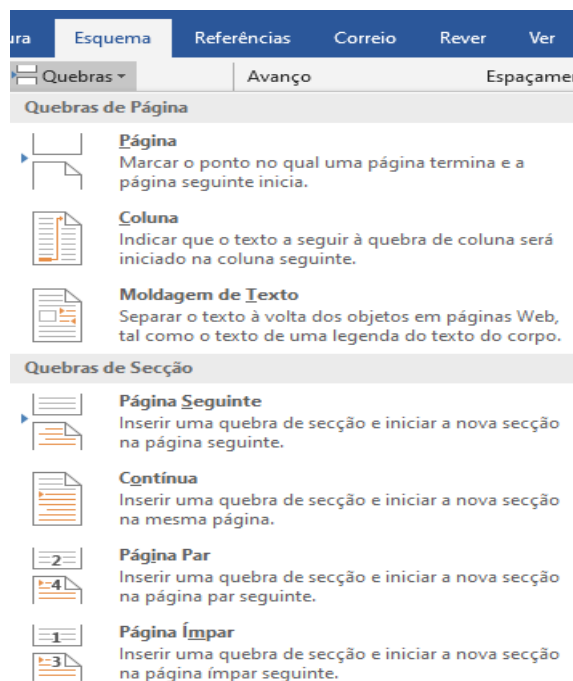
ura Esquema Referências Correio Rever Ver

Quebras ▾ Avanço Espaçamer

Quebras de Página

Página
Marcar o ponto no qual uma página termina e a página seguinte inicia.

Coluna
Indicar que o texto a seguir à quebra de coluna será iniciado na coluna seguinte.

Moldagem de Texto
Separar o texto à volta dos objetos em páginas Web, tal como o texto de uma legenda do texto do corpo.

Quebras de Secção

Página Seguinte
Inserir uma quebra de secção e iniciar a nova secção na página seguinte.

Contínua
Inserir uma quebra de secção e iniciar a nova secção na mesma página.

2
4
Página Par
Inserir uma quebra de secção e iniciar a nova secção na página par seguinte.

1
3
Página Ímpar
Inserir uma quebra de secção e iniciar a nova secção na página ímpar seguinte.